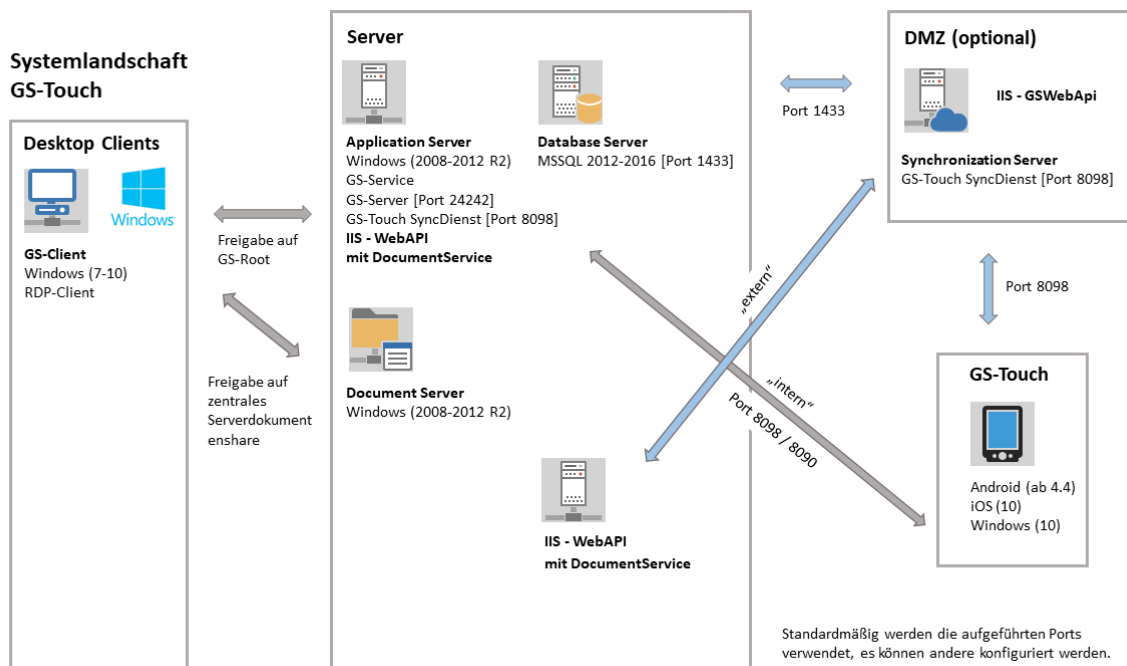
Systemlandschaft
GS-Touch

Desktop Clients

Windows

GS-Client
Windows (7-10)
RDP-Client

Freigabe auf GS-Root

Freigabe auf zentrales Serverdokumentenshare

Server

Application Server
Windows (2008-2012 R2)
GS-Service
GS-Server [Port 24242]
GS-Touch SyncDienst [Port 8098]
IIS - WebAPI
mit DocumentService

Database Server
MSSQL 2012-2016 [Port 1433]

Document Server
Windows (2008-2012 R2)

IIS - WebAPI
mit DocumentService

Port 1433

DMZ (optional)

IIS - GSWebApi

Synchronization Server
GS-Touch SyncDienst [Port 8098]

Port 8098

„extern"

„intern"

Port 8098 / 8090

GS-Touch

Android (ab 4.4)
iOS (10)
Windows (10)

Standardmäßig werden die aufgeführten Ports verwendet, es können andere konfiguriert werden.